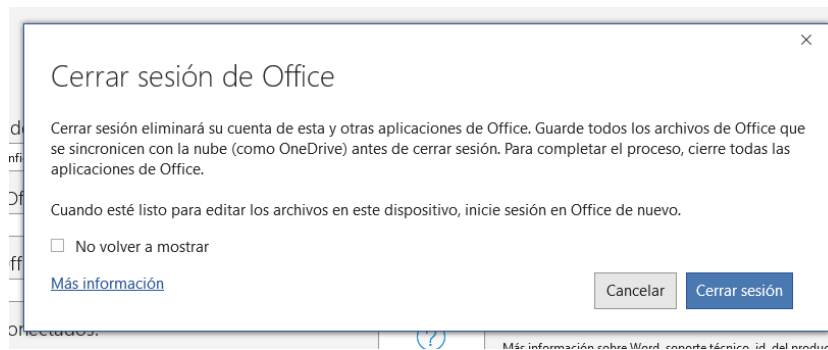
×

Cerrar sesión de Office

Cerrar sesión eliminará su cuenta de esta y otras aplicaciones de Office. Guarde todos los archivos de Office que se sincronicen con la nube (como OneDrive) antes de cerrar sesión. Para completar el proceso, cierre todas las aplicaciones de Office.

Cuando esté listo para editar los archivos en este dispositivo, inicie sesión en Office de nuevo.

☐ No volver a mostrar

Más información

Cancelar

Cerrar sesión

d
nfi
Of
ff
onectados.
(?)
Más información sobre Word, soporte técnico, id. del produc